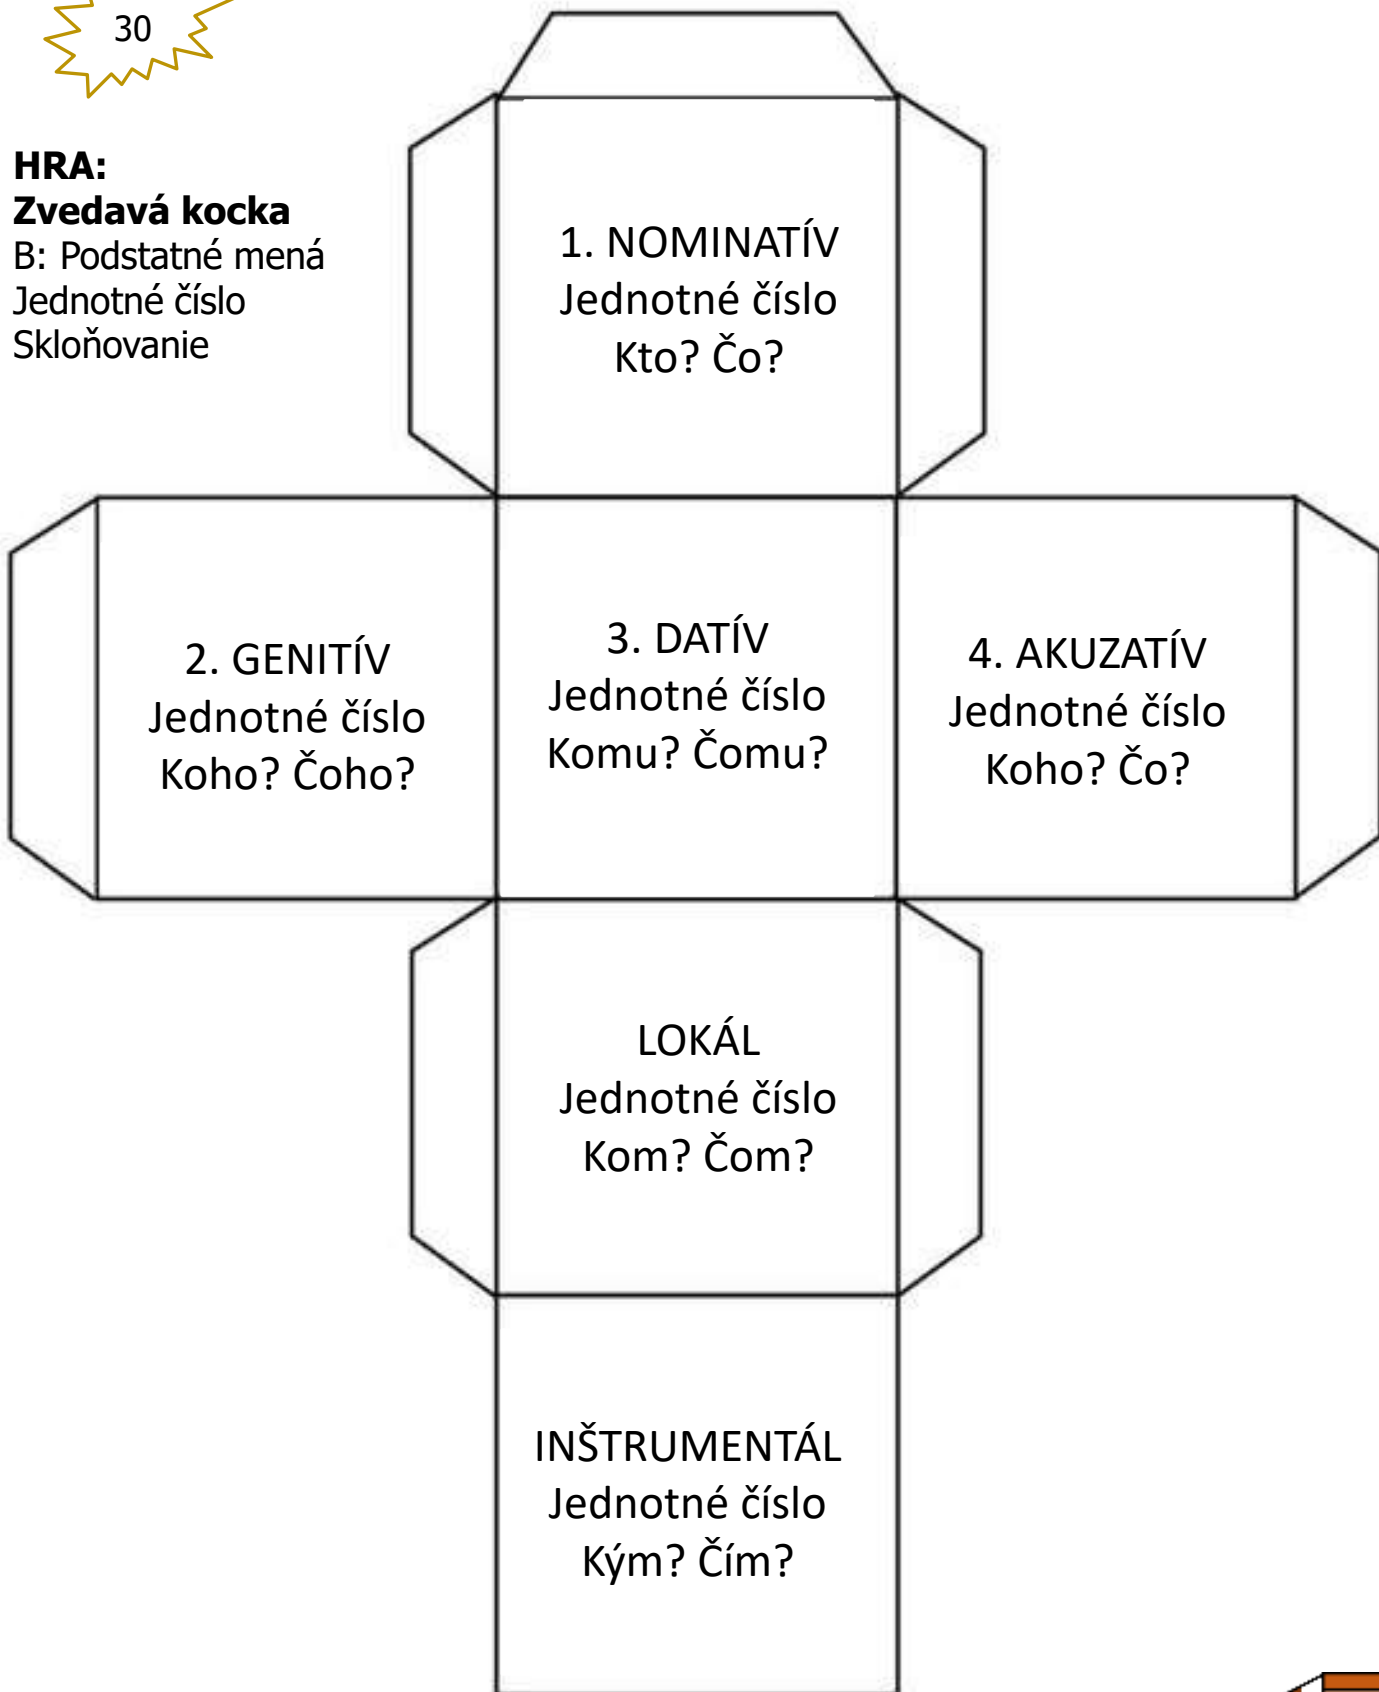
30

**HRA:**
**Zvedavá kocka**
B: Podstatné mená
Jednotné číslo
Skloňovanie

1. NOMINATÍV
Jednotné číslo
Kto? Čo?

2. GENITÍV
Jednotné číslo
Koho? Čoho?

3. DATÍV
Jednotné číslo
Komu? Čomu?

4. AKUZATÍV
Jednotné číslo
Koho? Čo?

LOKÁL
Jednotné číslo
Kom? Čom?

INŠTRUMENTÁL
Jednotné číslo
Kým? Čím?